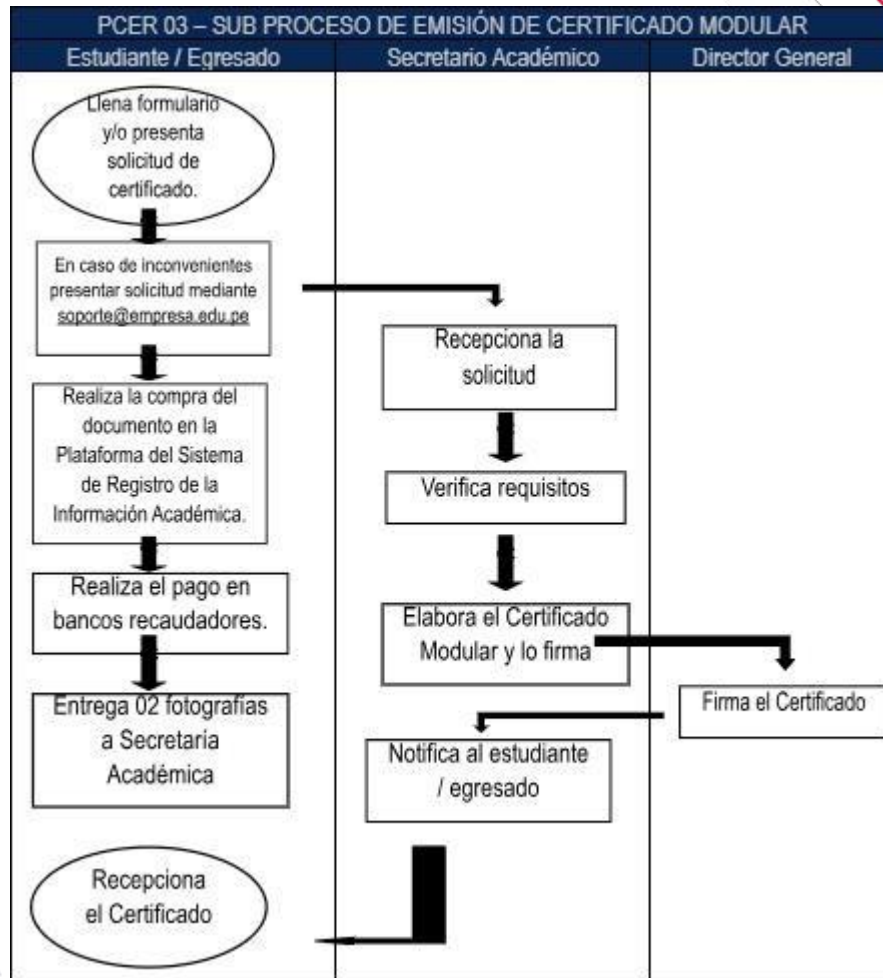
PCER 03 – SUB PROCESO DE EMISIÓN DE CERTIFICADO MODULAR

Estudiante / Egresado

Secretario Académico

Director General

Llena formulario y/o presenta solicitud de certificado.

En caso de inconvenientes presentar solicitud mediante soporte@empresa.edu.pe

Recepciona la solicitud

Realiza la compra del documento en la Plataforma del Sistema de Registro de la Información Académica.

Verifica requisitos

Realiza el pago en bancos recaudadores.

Elabora el Certificado Modular y lo firma

Firma el Certificado

Entrega 02 fotografías a Secretaria Académica

Notifica al estudiante / egresado

Recepciona el Certificado